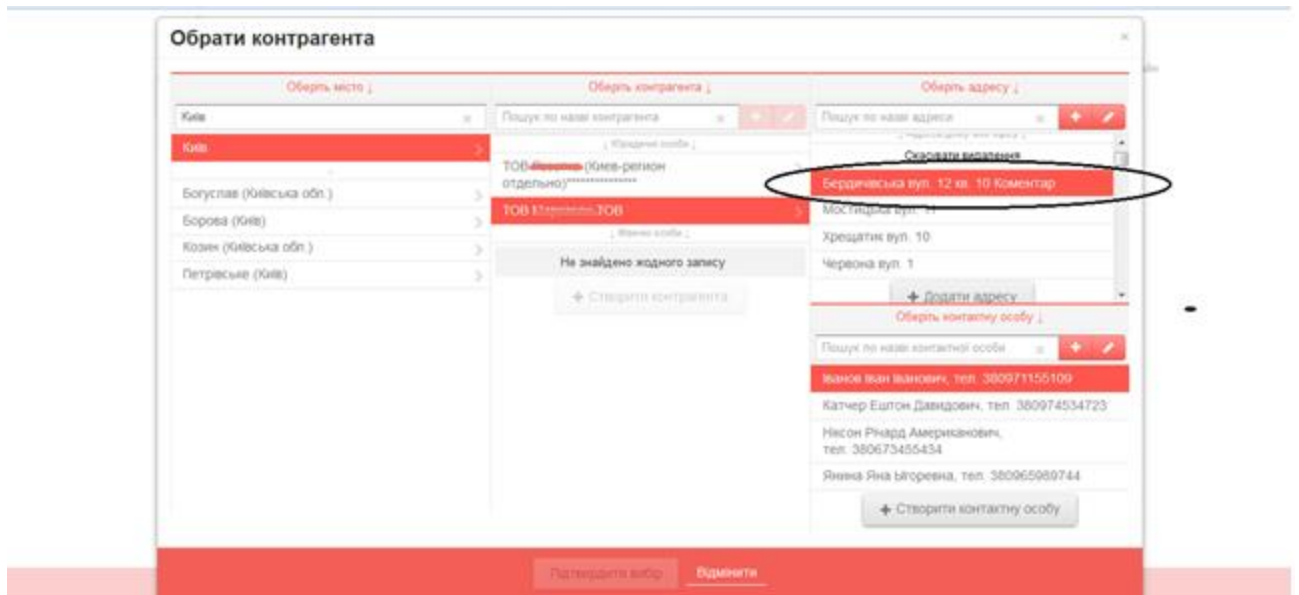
Обрати контрагента

×

Оберіть місто ↓

Київ ×

Київ >

Богуслав (Київська обл.) >

Борова (Київ) >

Козин (Київська обл.) >

Петрівське (Київ) >

Оберіть контрагента ↓

Пошук по назві контрагента ×

↓ Юридичні особи ↓

ТОВ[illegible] (Киев-регион отдельно)**************** >

ТОВ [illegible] ТОВ >

↓ Фізичні особи ↓

Не знайдено жодного запису

+ Створити контрагента

Оберіть адресу ↓

Пошук по назві адреси ×

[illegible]

Скасувати виділення

Бердичівська вул. 12 кв. 10 Коментар

Мостицька вул. 11

Хрещатик вул. 10

Червона вул. 1

+ Додати адресу

Оберіть контактну особу ↓

Пошук по назві контактної особи ×

Іванов Іван Іванович, тел. 380971155109

Катчер Ештон Давидович, тел. 380974534723

Ніксон Річард Американович, тел. 380673455434

Янина Яна Ігоревна, тел. 380965989744

+ Створити контактну особу

Підтвердити вибір

Відмінити